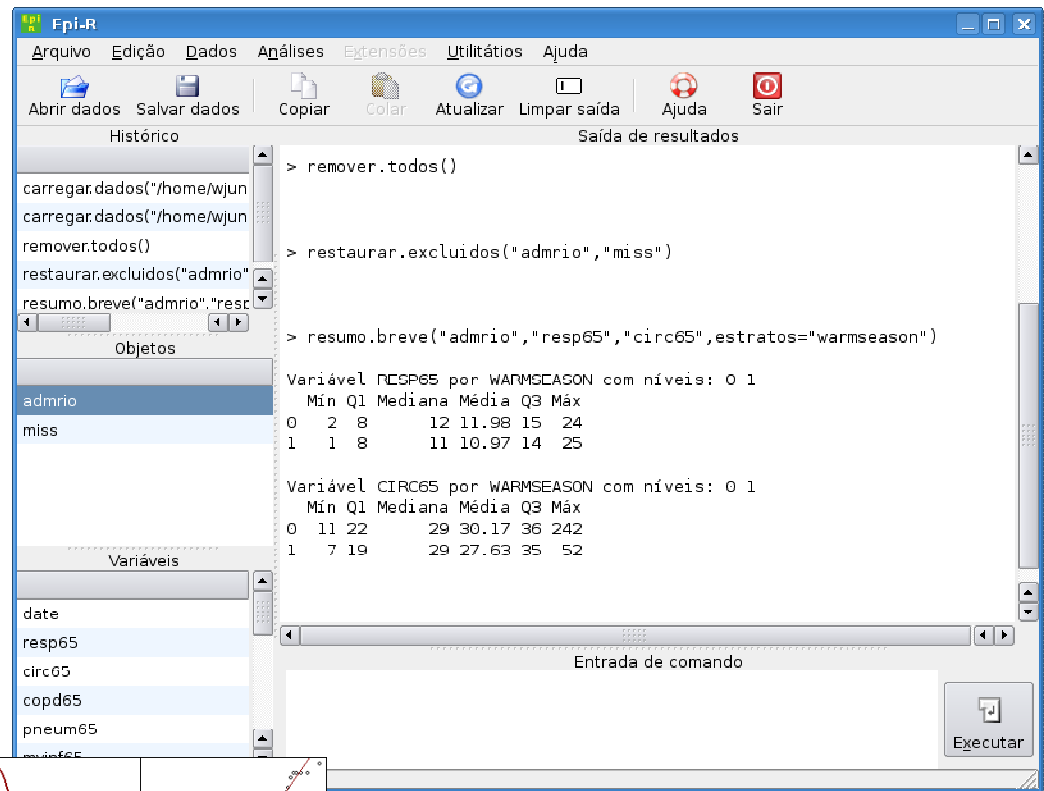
Epi-R

Arquivo Edição Dados Análises Extensões Utilitátios Ajuda

Abrir dados Salvar dados Copiar Colar Atualizar Limpar saída Ajuda Sair

Histórico

carregar.dados("/home/wjun
carregar.dados("/home/wjun
remover.todos()
restaurar.excluidos("admrio"
resumo.breve("admrio","resp

Objetos

admrio
miss

Variáveis

date
resp65
circ65
copd65
pneum65
myinf65

Saída de resultados

> remover.todos()

> restaurar.excluidos("admrio","miss")

> resumo.breve("admrio","resp65","circ65",estratos="warmseason")

Variável RESP65 por WARMSEASON com níveis: 0 1

|  | Min | Q1 | Mediana | Média | Q3 | Máx |
|---|---|---|---|---|---|---|
| 0 | 2 | 8 | 12 | 11.98 | 15 | 24 |
| 1 | 1 | 8 | 11 | 10.97 | 14 | 25 |

Variável CIRC65 por WARMSEASON com níveis: 0 1

|  | Min | Q1 | Mediana | Média | Q3 | Máx |
|---|---|---|---|---|---|---|
| 0 | 11 | 22 | 29 | 30.17 | 36 | 242 |
| 1 | 7 | 19 | 29 | 27.63 | 35 | 52 |

Entrada de comando

Executar